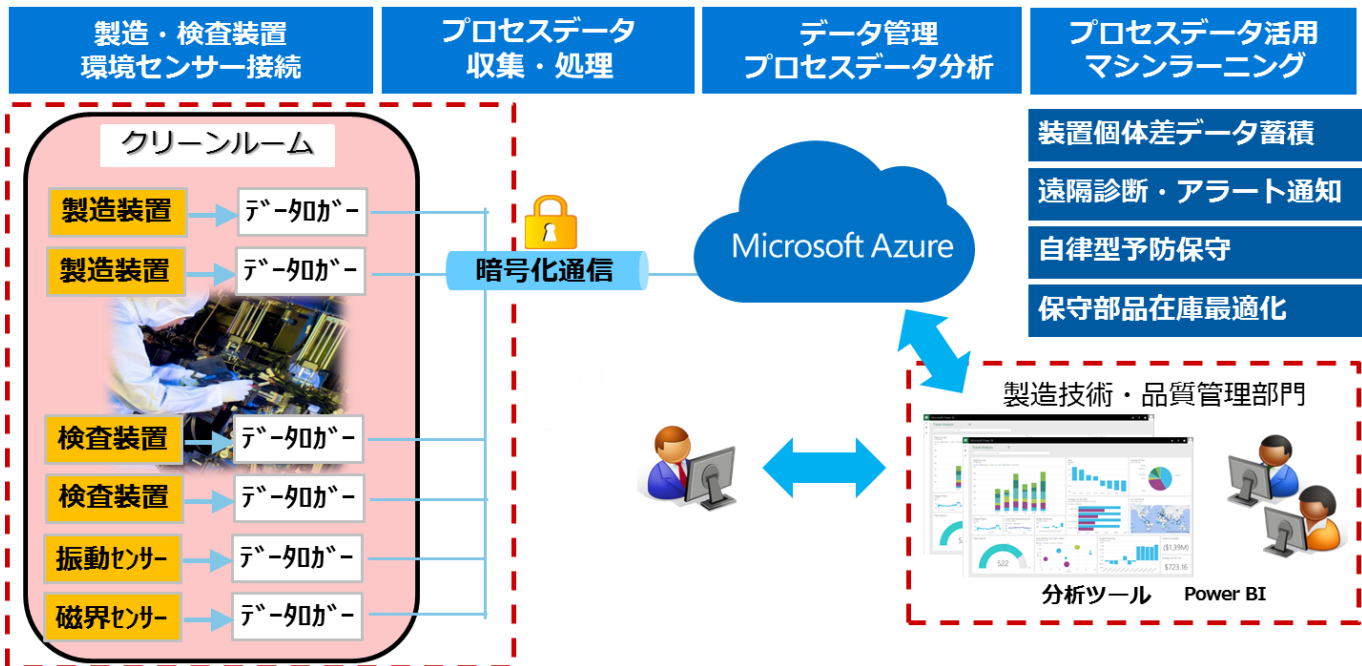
製造・検査装置
環境センサー接続

プロセスデータ
収集・処理

データ管理
プロセスデータ分析

プロセスデータ活用
マシンラーニング

クリーンルーム

製造装置 デ゛ータロガ゛ー
製造装置 デ゛ータロガ゛ー
検査装置 デ゛ータロガ゛ー
検査装置 デ゛ータロガ゛ー
振動センサー デ゛ータロガ゛ー
磁界センサー デ゛ータロガ゛ー

暗号化通信

Microsoft Azure

装置個体差データ蓄積
遠隔診断・アラート通知
自律型予防保守
保守部品在庫最適化

製造技術・品質管理部門

522
($1.39M)
$723.16

分析ツール
Power BI